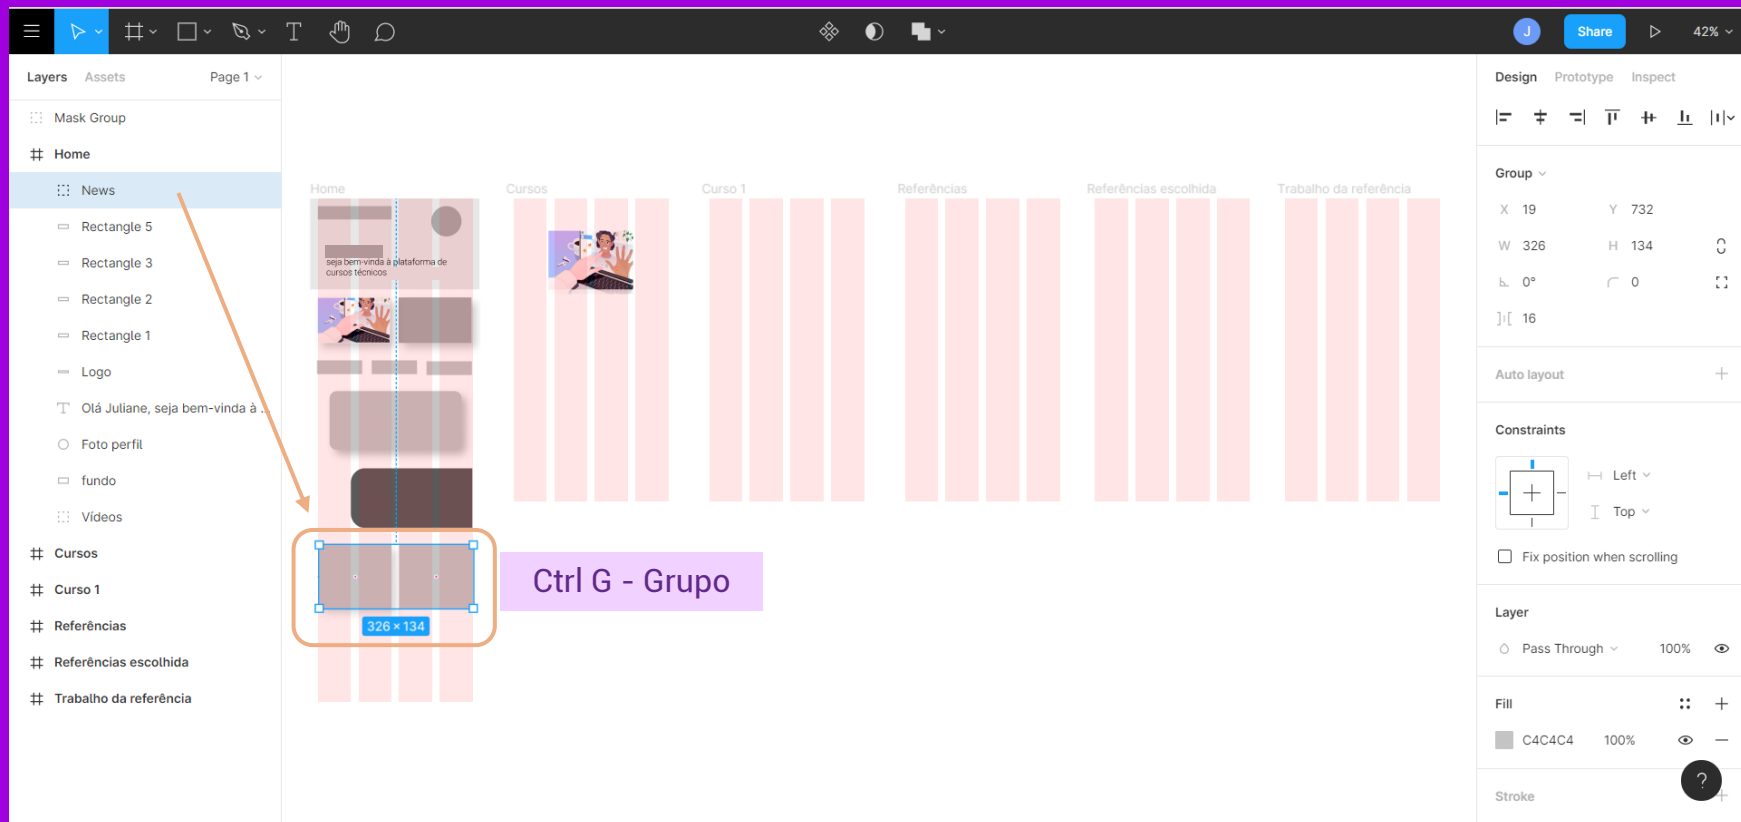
J Share 42%

Layers Assets Page 1

Mask Group
Home
News
Rectangle 5
Rectangle 3
Rectangle 2
Rectangle 1
Logo
Olá Juliane, seja bem-vinda à ...
Foto perfil
fundo
Vídeos
Cursos
Curso 1
Referências
Referências escolhida
Trabalho da referência

Home Cursos Curso 1 Referências Referências escolhida Trabalho da referência

seja bem-vinda à plataforma de cursos técnicos

326 × 134

Ctrl G - Grupo

Design Prototype Inspect

Group
X 19 Y 732
W 326 H 134
0° 0
16

Auto layout

Constraints
Left
Top
Fix position when scrolling

Layer
Pass Through 100%

Fill
C4C4C4 100%

Stroke

?